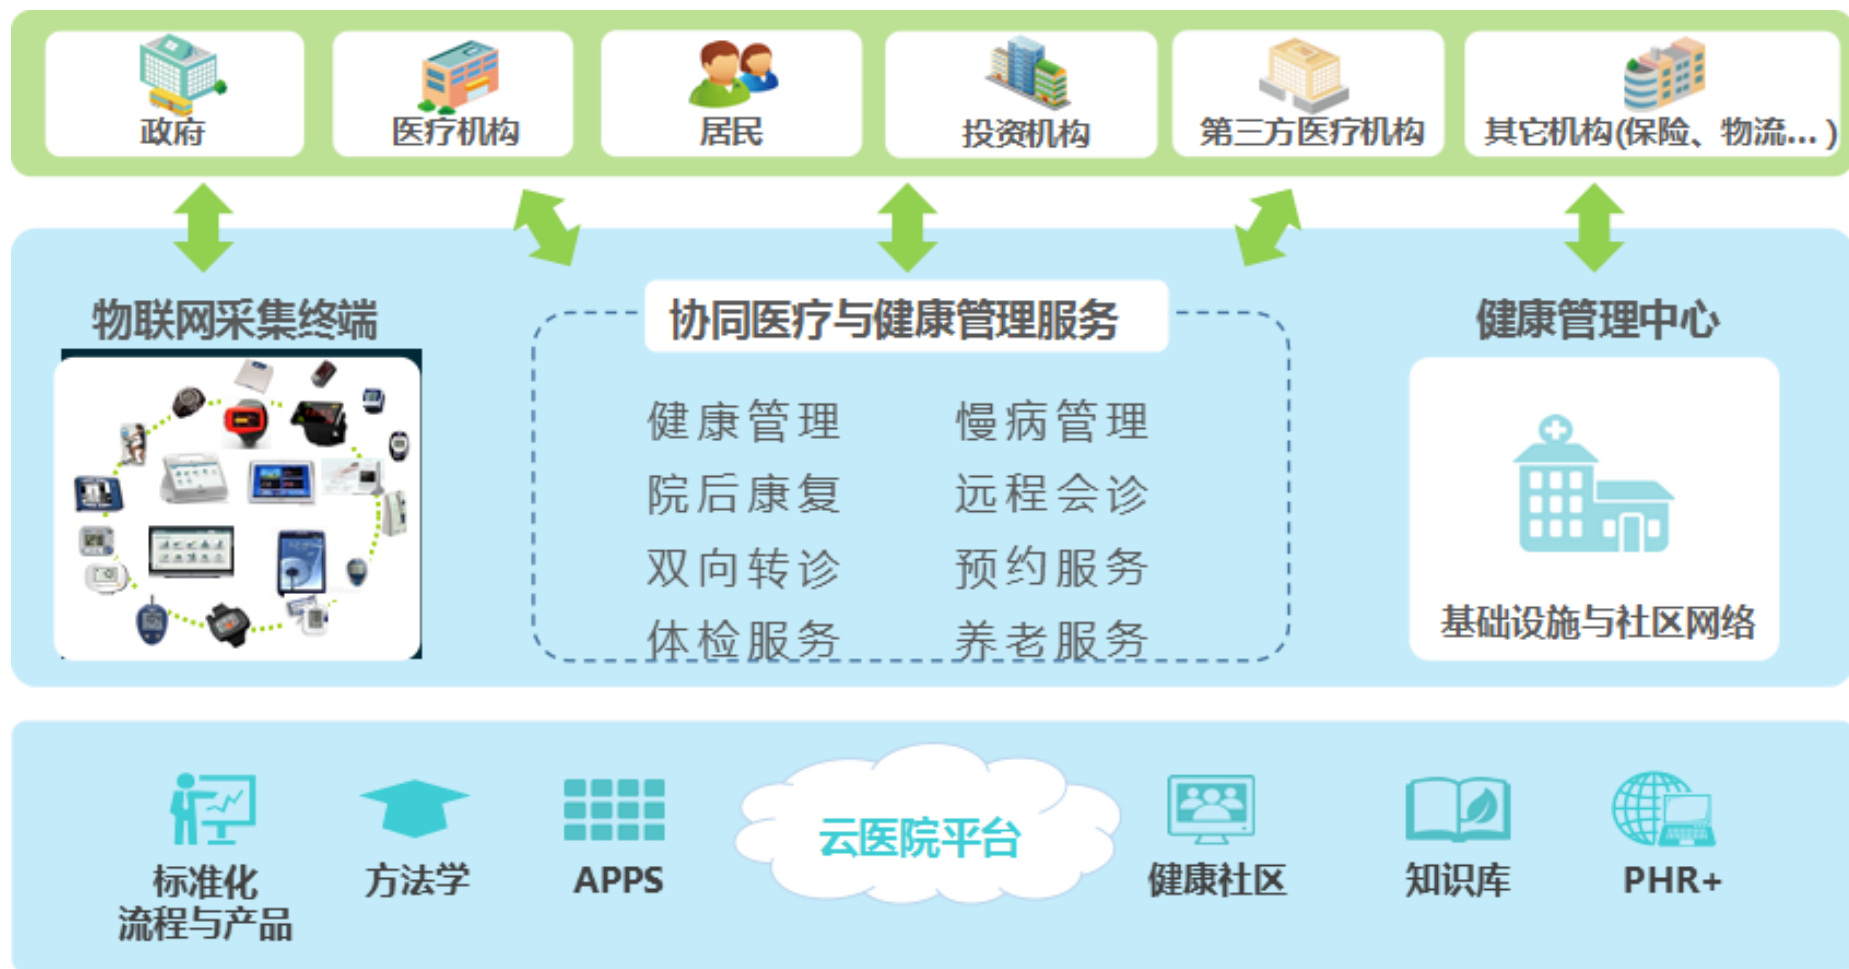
政府
医疗机构
居民
投资机构
第三方医疗机构
其它机构(保险、物流...)

物联网采集终端

协同医疗与健康管理服务

健康管理　慢病管理
院后康复　远程会诊
双向转诊　预约服务
体检服务　养老服务

健康管理中心

基础设施与社区网络

标准化流程与产品
方法学
APPS
云医院平台
健康社区
知识库
PHR+